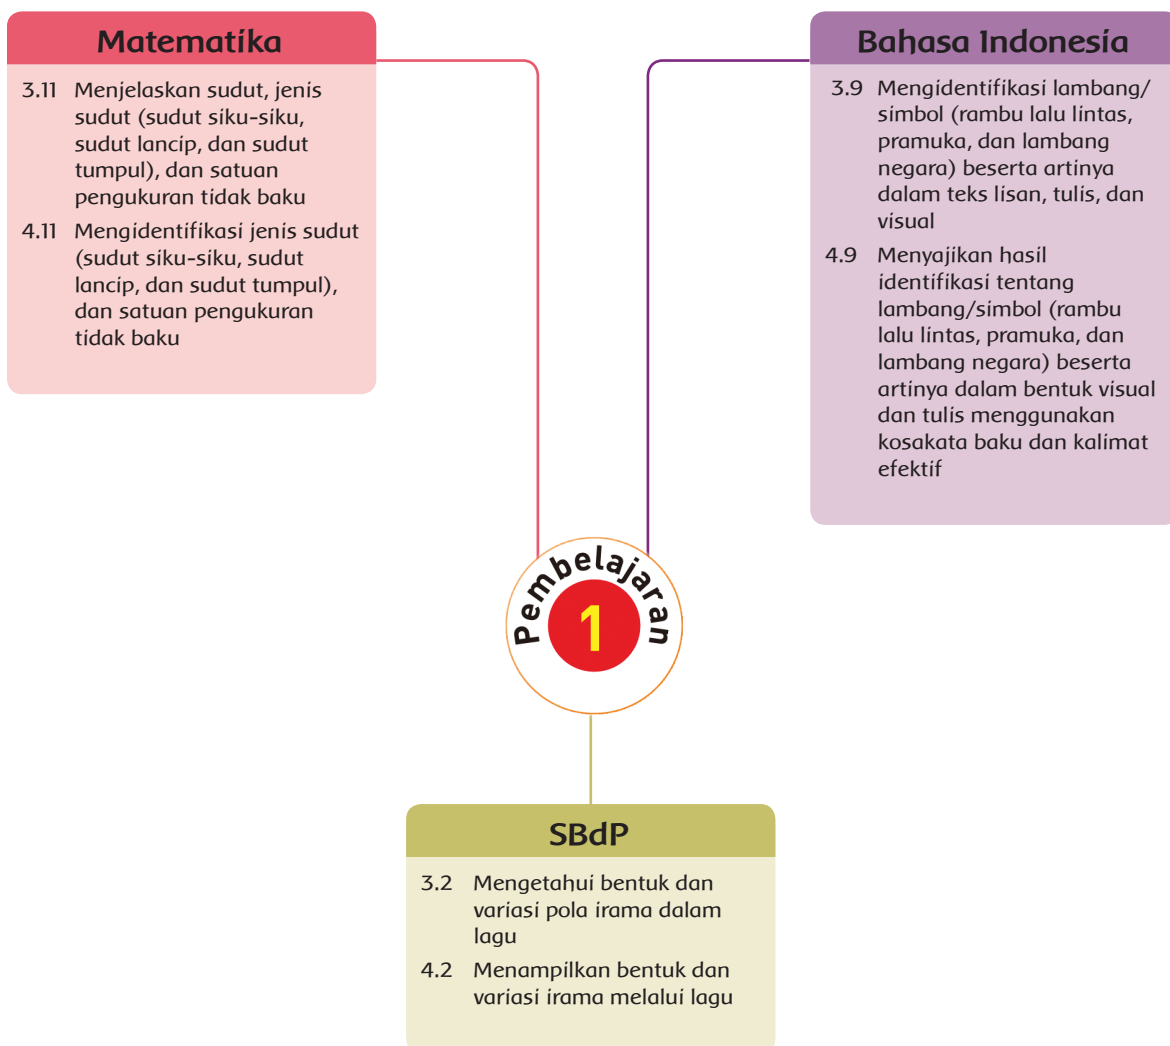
Matematika

3.11 Menjelaskan sudut, jenis sudut (sudut siku-siku, sudut lancip, dan sudut tumpul), dan satuan pengukuran tidak baku

4.11 Mengidentifikasi jenis sudut (sudut siku-siku, sudut lancip, dan sudut tumpul), dan satuan pengukuran tidak baku

Bahasa Indonesia

3.9 Mengidentifikasi lambang/simbol (rambu lalu lintas, pramuka, dan lambang negara) beserta artinya dalam teks lisan, tulis, dan visual

4.9 Menyajikan hasil identifikasi tentang lambang/simbol (rambu lalu lintas, pramuka, dan lambang negara) beserta artinya dalam bentuk visual dan tulis menggunakan kosakata baku dan kalimat efektif

Pembelajaran 1

SBdP

3.2 Mengetahui bentuk dan variasi pola irama dalam lagu

4.2 Menampilkan bentuk dan variasi irama melalui lagu